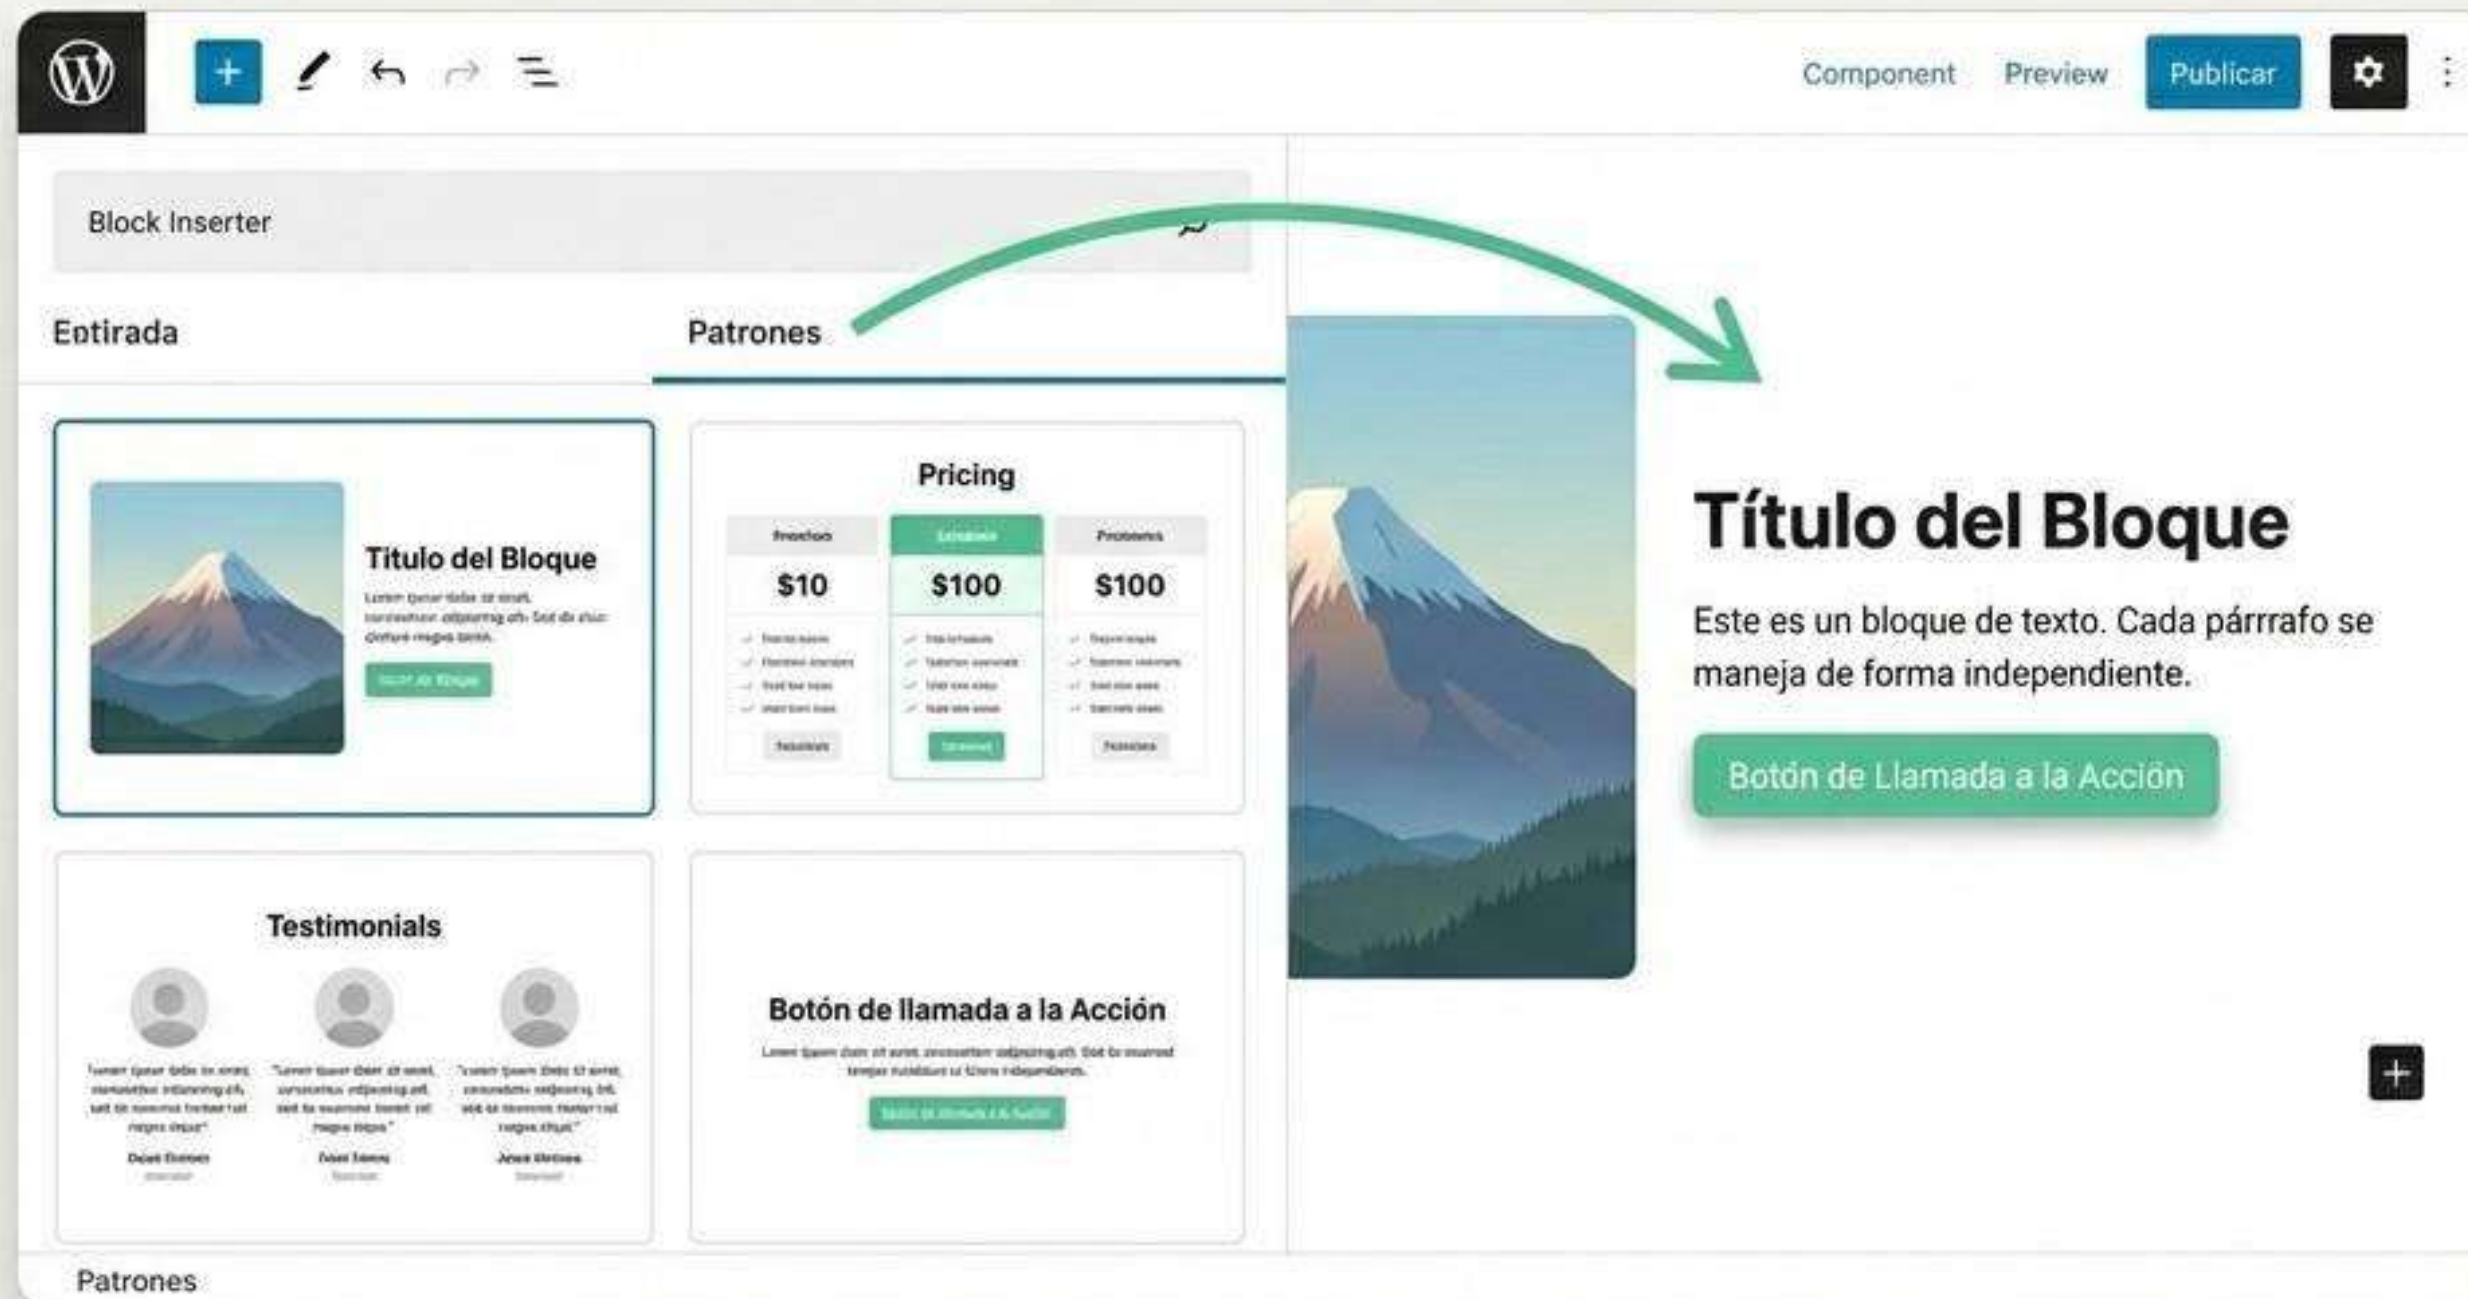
Component Preview Publicar

Block Inserter

Entirada

Patrones

Titulo del Bloque

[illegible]

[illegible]

Pricing

| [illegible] | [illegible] | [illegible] |
|---|---|---|
| $10 | $100 | $100 |

Testimonials

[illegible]

Botón de llamada a la Acción

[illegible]

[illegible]

Título del Bloque

Este es un bloque de texto. Cada párrafo se maneja de forma independiente.

Botón de Llamada a la Acción

Patrones